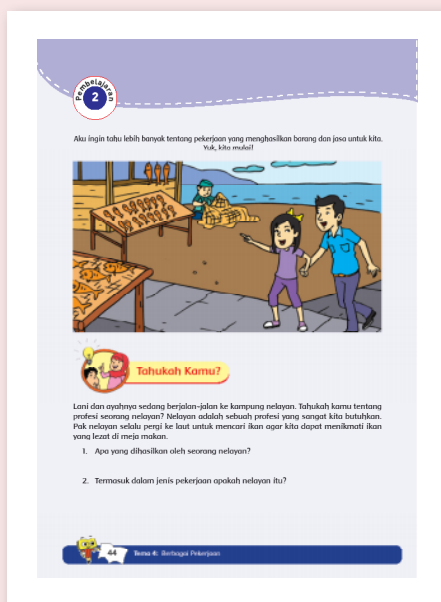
Pembelajaran 2

Aku ingin tahu lebih banyak tentang pekerjaan yang menghasilkan barang dan jasa untuk kita. Yuk, kita mulai!

Tahukah Kamu?

Lani dan ayahnya sedang berjalan-jalan ke kampung nelayan. Tahukah kamu tentang profesi seorang nelayan? Nelayan adalah sebuah profesi yang sangat kita butuhkan. Pak nelayan selalu pergi ke laut untuk mencari ikan agar kita dapat menikmati ikan yang lezat di meja makan.

1. Apa yang dihasilkan oleh seorang nelayan?

2. Termasuk dalam jenis pekerjaan apakah nelayan itu?

44 Tema 4: Berbagai Pekerjaan